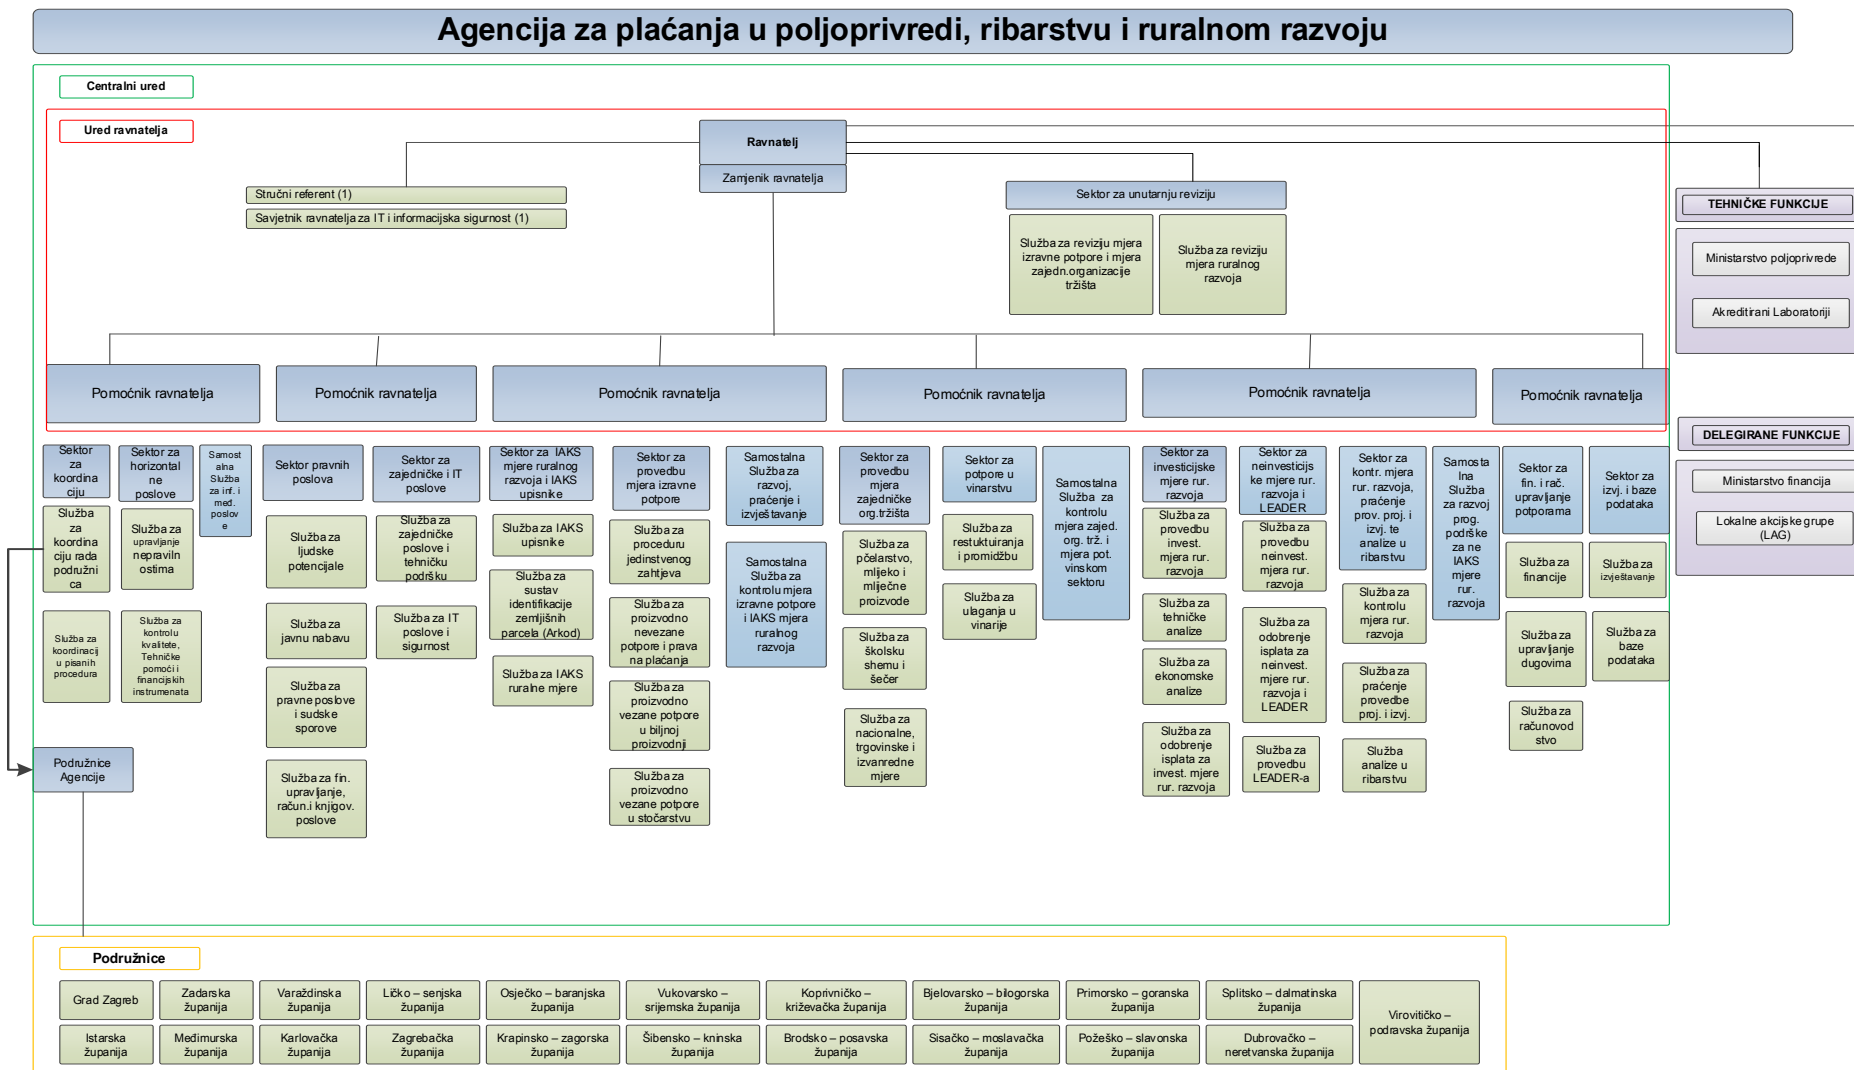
Agencija za plaćanja u poljoprivredi, ribarstvu i ruralnom razvoju

Centralni ured

Ured ravnatelja

Ravnatelj

Zamjenik ravnatelja

Stručni referent (1)

Savjetnik ravnatelja za IT i informacijska sigurnost (1)

Sektor za unutarnju reviziju

Služba za reviziju mjera izravne potpore i mjera zajedn.organizacije tržišta

Služba za reviziju mjera ruralnog razvoja

TEHNIČKE FUNKCIJE

Ministarstvo poljoprivrede

Akreditirani Laboratoriji

DELEGIRANE FUNKCIJE

Ministarstvo financija

Lokalne akcijske grupe (LAG)

Pomoćnik ravnatelja

Pomoćnik ravnatelja

Pomoćnik ravnatelja

Pomoćnik ravnatelja

Pomoćnik ravnatelja

Pomoćnik ravnatelja

Sektor za koordinaciju

Služba za koordinaciju rada područnica

Služba za koordinaciju pisanih procedura

Sektor za horizontalne poslove

Služba za upravljanje nepravilnostima

Služba za kontrolu kvalitete, Tehničke pomoći i financijskih instrumenata

Samostalna Služba za inf. i med. poslove

Sektor pravnih poslova

Služba za ljudske potencijale

Služba za javnu nabavu

Služba za pravne poslove i sudske sporove

Služba za fin. upravljanje, račun.i knjigov. poslove

Sektor za zajedničke i IT poslove

Služba za zajedničke poslove i tehničku podršku

Služba za IT poslove i sigurnost

Sektor za IAKS mjere ruralnog razvoja i IAKS upisnike

Služba za IAKS upisnike

Služba za sustav identifikacije zemljišnih parcela (Arkod)

Služba za IAKS ruralne mjere

Sektor za provedbu mjera izravne potpore

Služba za proceduru jedinstvenog zahtjeva

Služba za proizvodno nevezane potpore i prava na plaćanja

Služba za proizvodno vezane potpore u biljnoj proizvodnji

Služba za proizvodno vezane potpore u stočarstvu

Samostalna Služba za razvoj, praćenje i izvještavanje

Samostalna Služba za kontrolu mjera izravne potpore i IAKS mjera ruralnog razvoja

Sektor za provedbu mjera zajedničke org.tržišta

Služba za pčelarstvo, mlijeko i mliječne proizvode

Služba za školsku shemu i šećer

Služba za nacionalne, trgovinske i izvanredne mjere

Sektor za potpore u vinarstvu

Služba za restuktuiranja i promidžbu

Služba za ulaganja u vinarije

Samostalna Služba za kontrolu mjera zajed. org. trž. i mjera pot. vinskom sektoru

Sektor za investicijske mjere rur. razvoja

Služba za provedbu invest. mjera rur. razvoja

Služba za tehničke analize

Služba za ekonomske analize

Služba za odobrenje isplata za invest. mjere rur. razvoja

Sektor za neinvesticijske mjere rur. razvoja i LEADER

Služba za provedbu neinvest. mjera rur. razvoja

Služba za odobrenje isplata za neinvest. mjere rur. razvoja i LEADER

Služba za provedbu LEADER-a

Sektor za kontr. mjera rur. razvoja, praćenje prov. proj. i izvj. te analize u ribarstvu

Služba za kontrolu mjera rur. razvoja

Služba za praćenje provedbe proj. i izvj.

Služba analize u ribarstvu

Samostalna Služba za razvoj prog. podrške za ne IAKS mjere rur. razvoja

Sektor za fin. i rač. upravljanje potporama

Služba za financije

Služba za upravljanje dugovima

Služba za računovodstvo

Sektor za izvj. i baze podataka

Služba za izvještavanje

Služba za baze podataka

Područnice Agencije

Područnice

Grad Zagreb

Zadarska županija

Varaždinska županija

Ličko – senjska županija

Osječko – baranjska županija

Vukovarsko – srijemska županija

Koprivničko – križevačka županija

Bjelovarsko – bilogorska županija

Primorsko – goranska županija

Splitsko – dalmatinska županija

Virovitičko – podravska županija

Istarska županija

Međimurska županija

Karlovačka županija

Zagrebačka županija

Krapinsko – zagorska županija

Šibensko – kninska županija

Brodsko – posavska županija

Sisačko – moslavačka županija

Požeško – slavonska županija

Dubrovačko – neretvanska županija